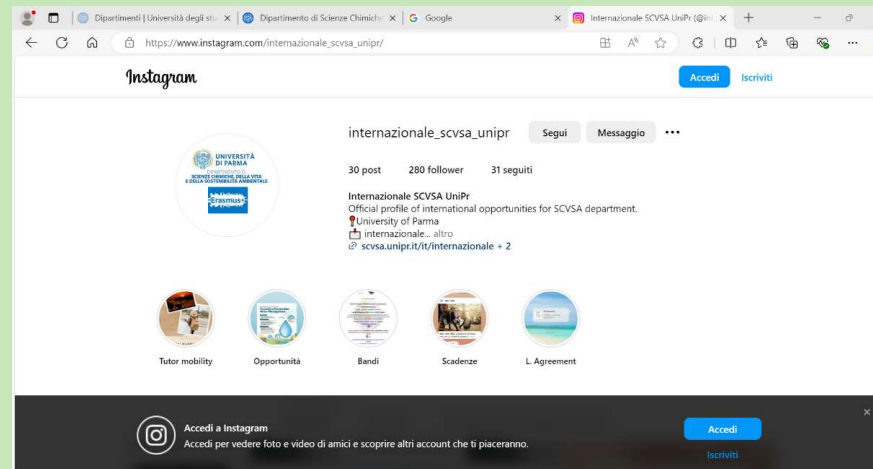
Dipartimenti | Università degli stu
Dipartimento di Scienze Chimiche
Google
Internazionale SCVSA UniPr (@in

https://www.instagram.com/internazionale_scvsa_unipr/

Instagram

Accedi
Iscriviti

UNIVERSITÀ DI PARMA
DIPARTIMENTO DI SCIENZE CHIMICHE, DELLA VITA E DELLA SOSTENIBILITÀ AMBIENTALE
Erasmus+

internazionale_scvsa_unipr
Segui
Messaggio
•••

30 post
280 follower
31 seguiti

Internazionale SCVSA UniPr
Official profile of international opportunities for SCVSA department.
University of Parma
internazionale... altro
scvsa.unipr.it/it/internazionale + 2

Tutor mobility
Opportunità
Bandi
Scadenze
L. Agreement

Accedi a Instagram
Accedi per vedere foto e video di amici e scoprire altri account che ti piaceranno.
Accedi
Iscriviti